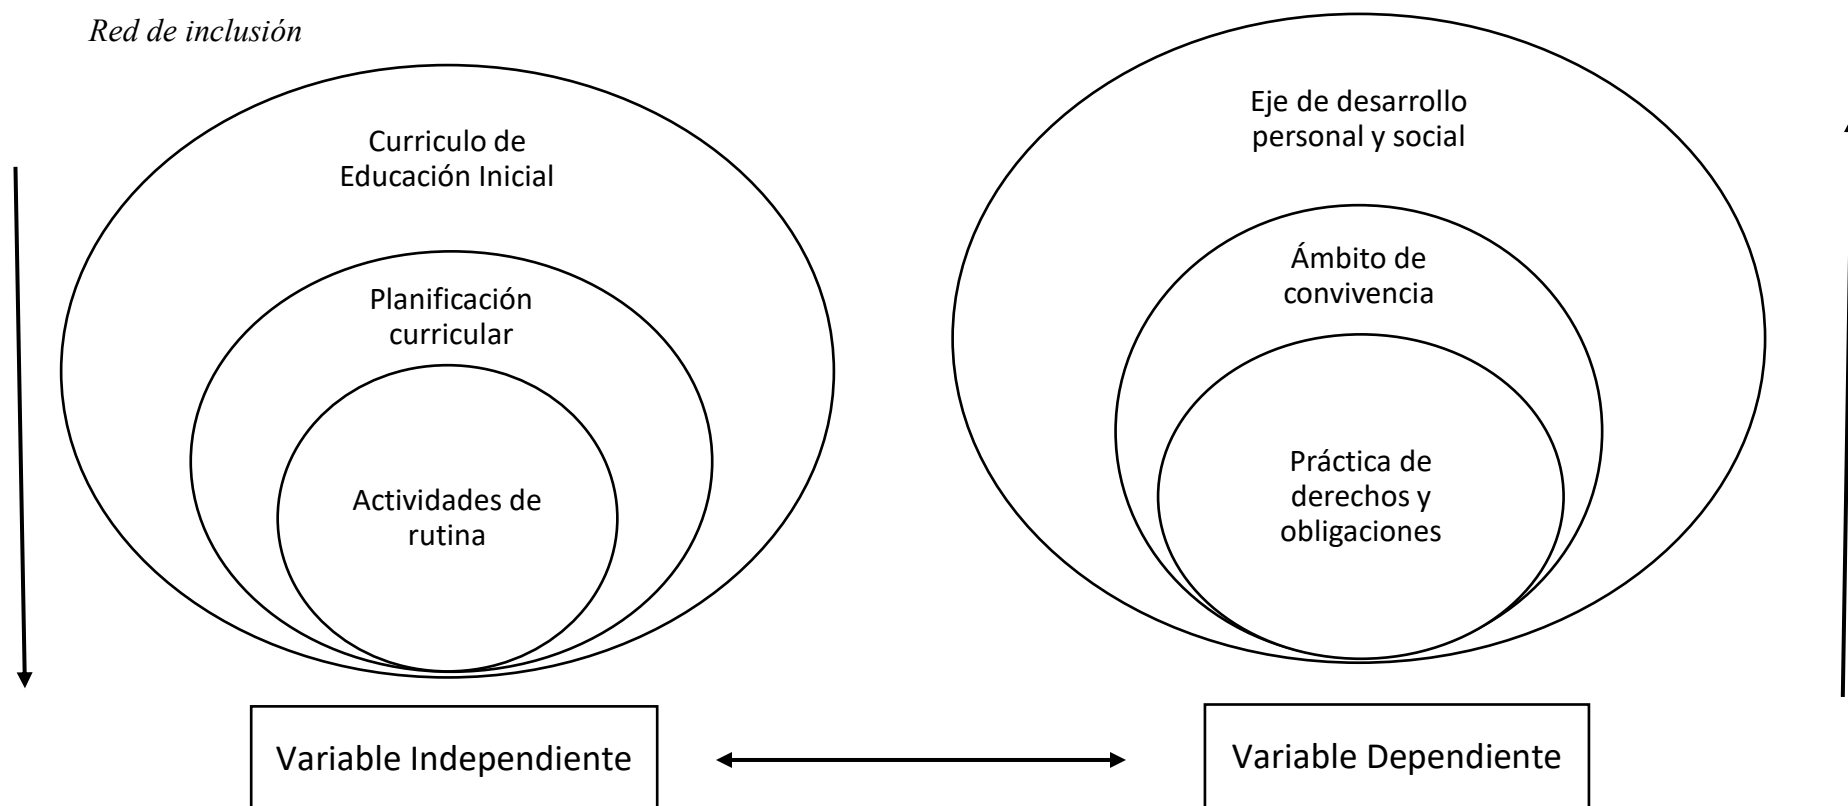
Red de inclusión

Curriculo de Educación Inicial

Planificación curricular

Actividades de rutina

Eje de desarrollo personal y social

Ámbito de convivencia

Práctica de derechos y obligaciones

Variable Independiente

Variable Dependiente